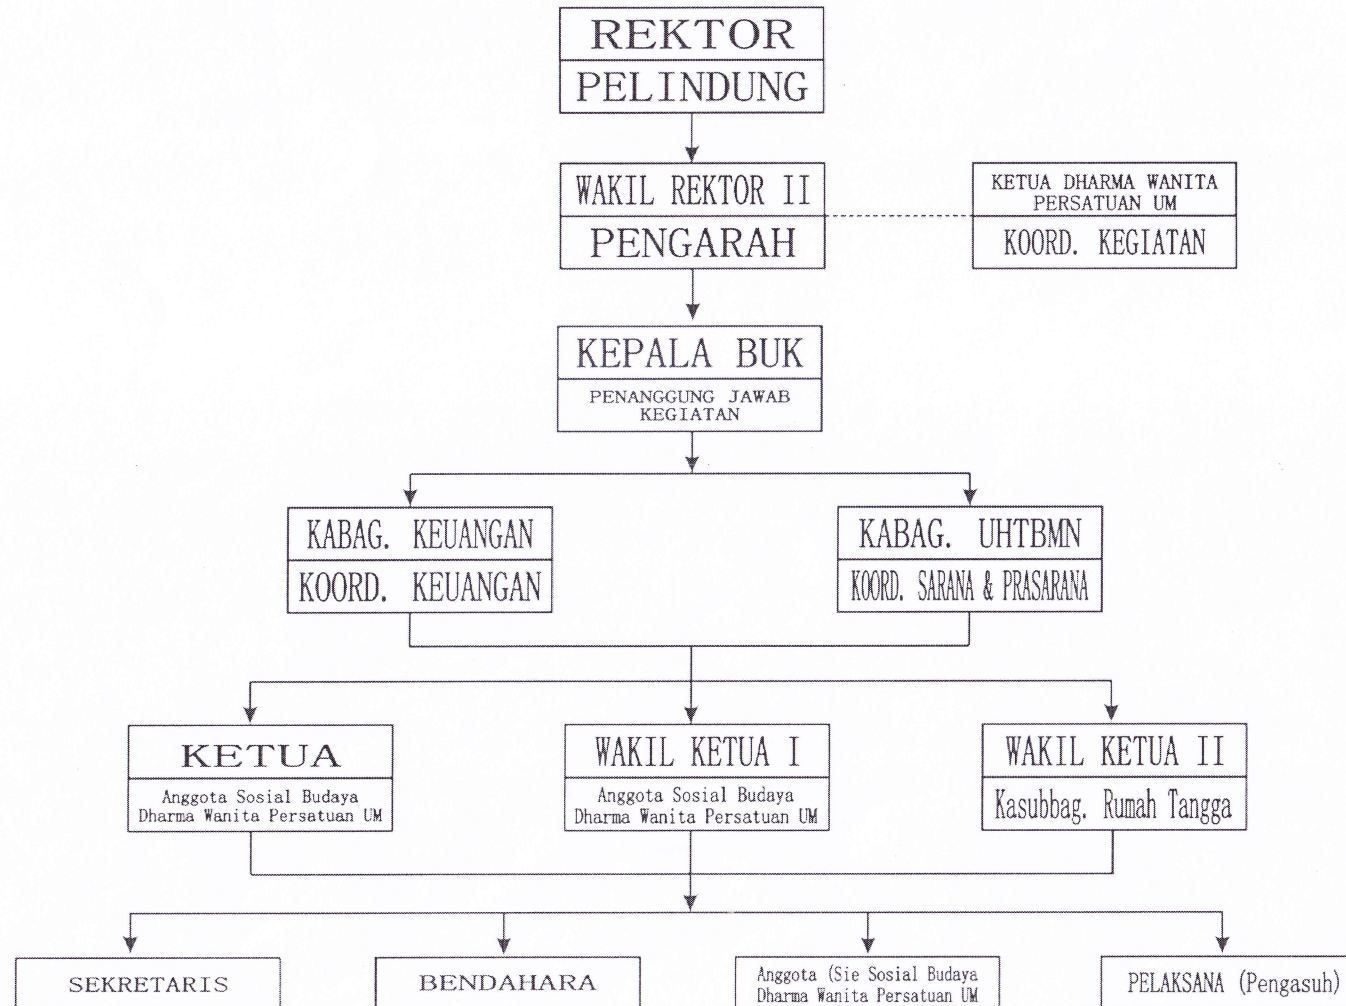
REKTOR
PELINDUNG

WAKIL REKTOR II
PENGARAH

KETUA DHARMA WANITA PERSATUAN UM
KOORD. KEGIATAN

KEPALA BUK
PENANGGUNG JAWAB KEGIATAN

KABAG. KEUANGAN
KOORD. KEUANGAN

KABAG. UHTBMN
KOORD. SARANA & PRASARANA

KETUA
Anggota Sosial Budaya Dharma Wanita Persatuan UM

WAKIL KETUA I
Anggota Sosial Budaya Dharma Wanita Persatuan UM

WAKIL KETUA II
Kasubbag. Rumah Tangga

SEKRETARIS

BENDAHARA

Anggota (Sie Sosial Budaya Dharma Wanita Persatuan UM

PELAKSANA (Pengasuh)